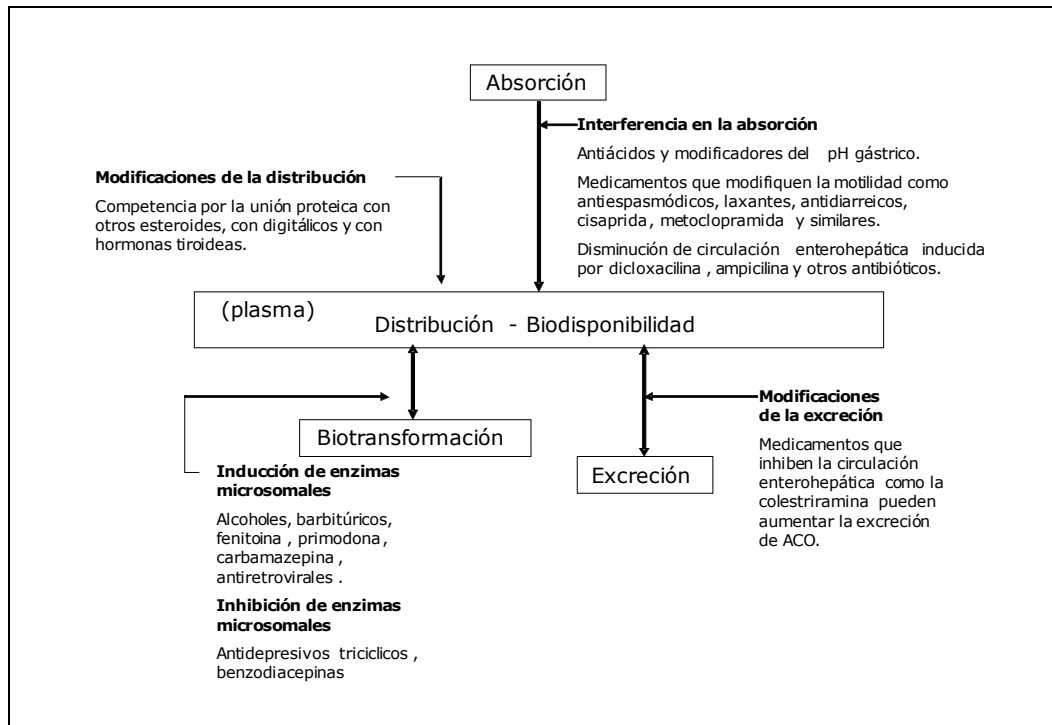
Absorción

**Interferencia en la absorción**

Antiácidos y modificadores del pH gástrico.

Medicamentos que modifiquen la motilidad como antiespasmódicos, laxantes, antidiarreicos, cisaprida, metoclopramida y similares.

Disminución de circulación enterohepática inducida por dicloxacilina, ampicilina y otros antibióticos.

**Modificaciones de la distribución**

Competencia por la unión proteica con otros esteroides, con digitálicos y con hormonas tiroideas.

(plasma)
Distribución - Biodisponibilidad

Biotransformación

**Inducción de enzimas microsomales**

Alcoholes, barbitúricos, fenitoina, primodona, carbamazepina, antiretrovirales.

**Inhibición de enzimas microsomales**

Antidepresivos triciclicos, benzodiacepinas

Excreción

**Modificaciones de la excreción**

Medicamentos que inhiben la circulación enterohepática como la colestriramina pueden aumentar la excreción de ACO.